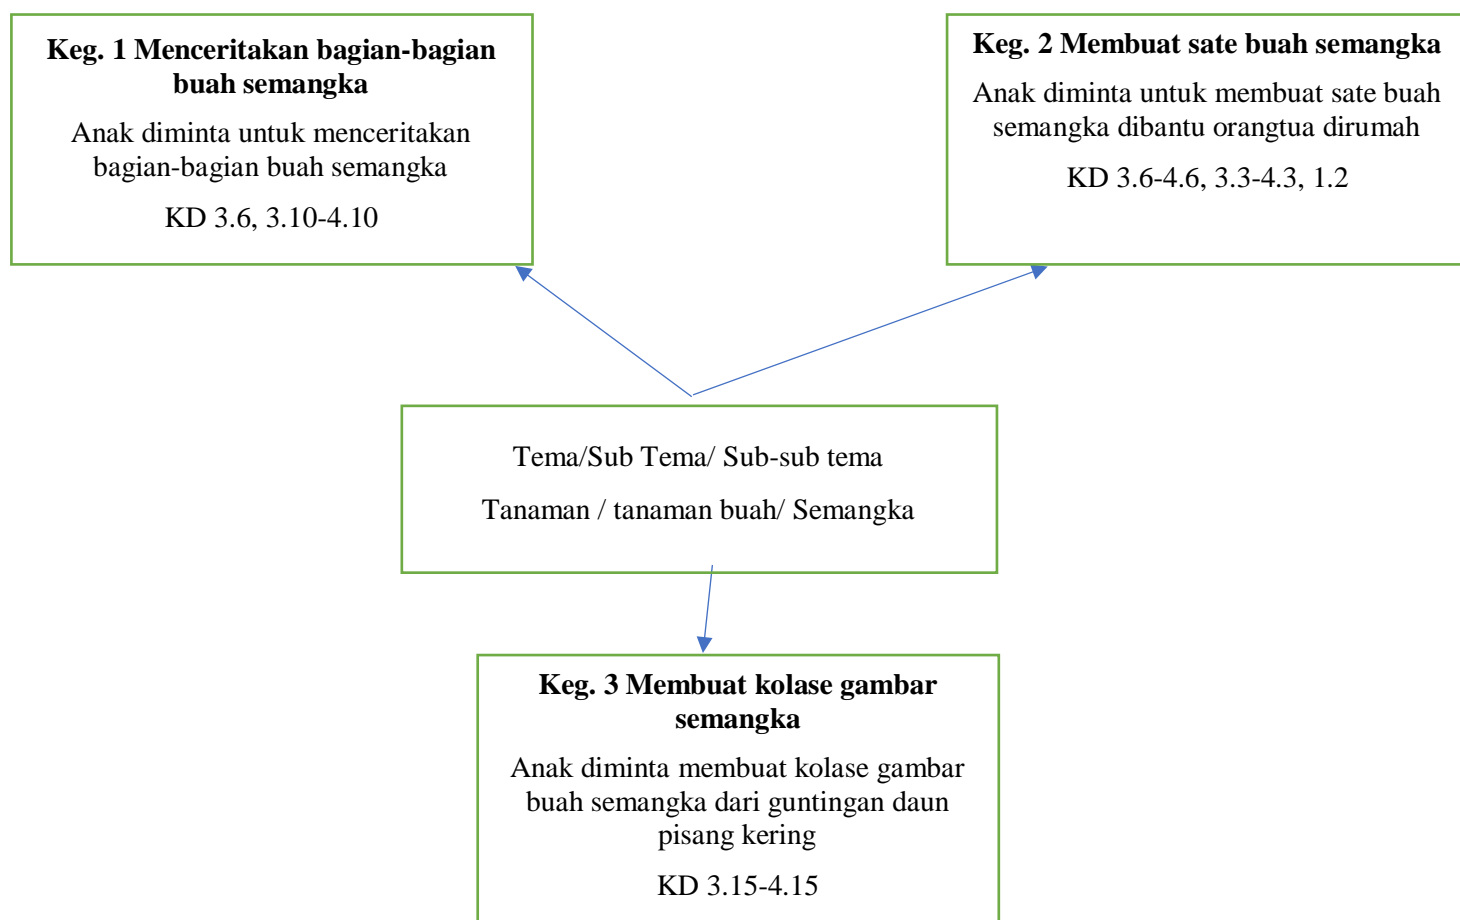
Keg. 1 Menceritakan bagian-bagian buah semangka

Anak diminta untuk menceritakan bagian-bagian buah semangka

KD 3.6, 3.10-4.10

Keg. 2 Membuat sate buah semangka

Anak diminta untuk membuat sate buah semangka dibantu orangtua dirumah

KD 3.6-4.6, 3.3-4.3, 1.2

Tema/Sub Tema/ Sub-sub tema

Tanaman / tanaman buah/ Semangka

Keg. 3 Membuat kolase gambar semangka

Anak diminta membuat kolase gambar buah semangka dari guntingan daun pisang kering

KD 3.15-4.15